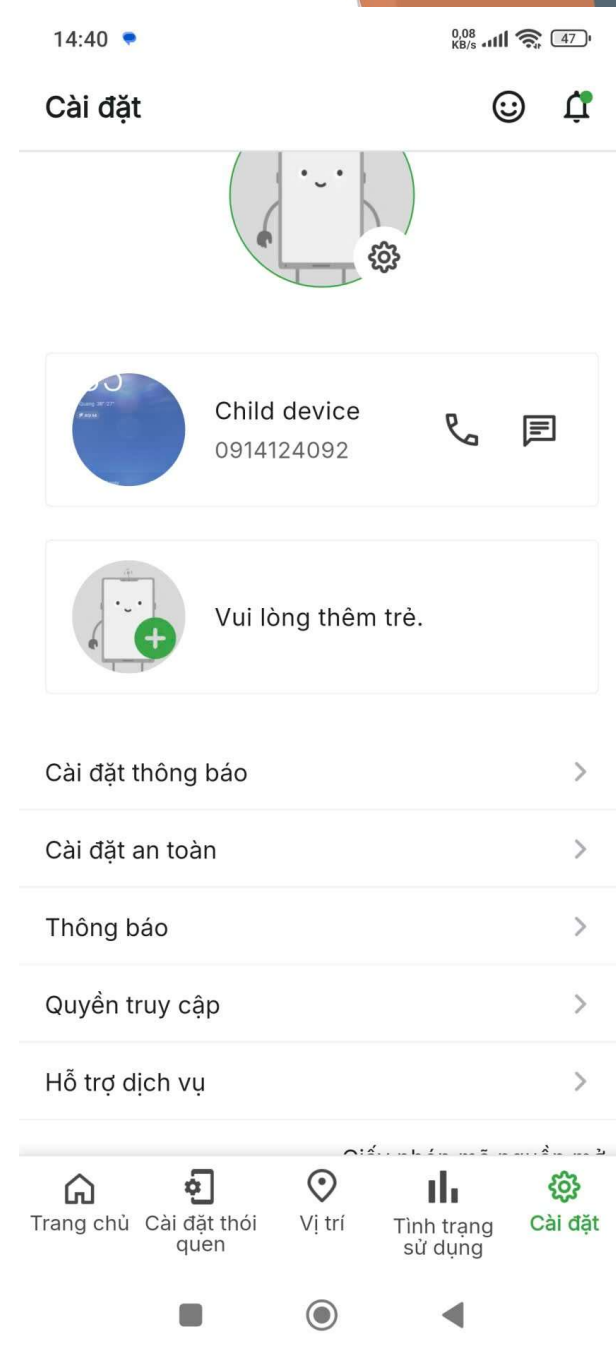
14:40

0,08 KB/s 47

Cài đặt

Child device
0914124092

Vui lòng thêm trẻ.

Cài đặt thông báo

Cài đặt an toàn

Thông báo

Quyền truy cập

Hỗ trợ dịch vụ

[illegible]

Trang chủ
Cài đặt thói quen
Vị trí
Tình trạng sử dụng
Cài đặt